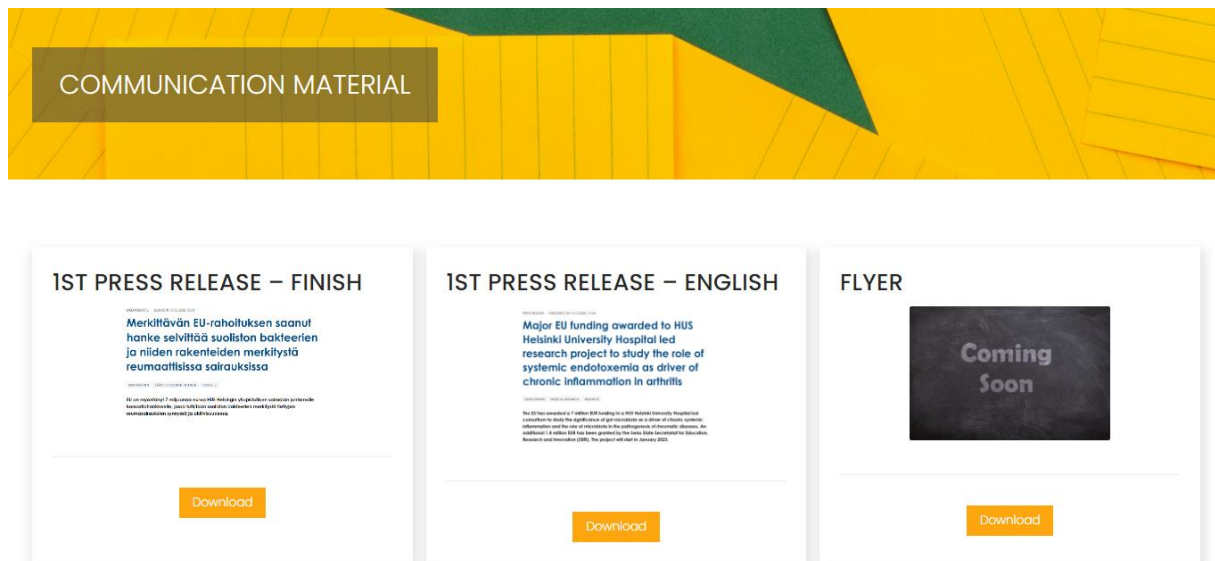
COMMUNICATION MATERIAL

1ST PRESS RELEASE – FINISH

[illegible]

Merkittävän EU-rahoituksen saanut hanke selvittää suoliston bakteerien ja niiden rakenteiden merkitystä reumaattisissa sairauksissa

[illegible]

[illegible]

Download

1ST PRESS RELEASE – ENGLISH

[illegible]

Major EU funding awarded to HUS Helsinki University Hospital led research project to study the role of systemic endotoxemia as driver of chronic inflammation in arthritis

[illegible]

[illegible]

Download

FLYER

Coming Soon

Download